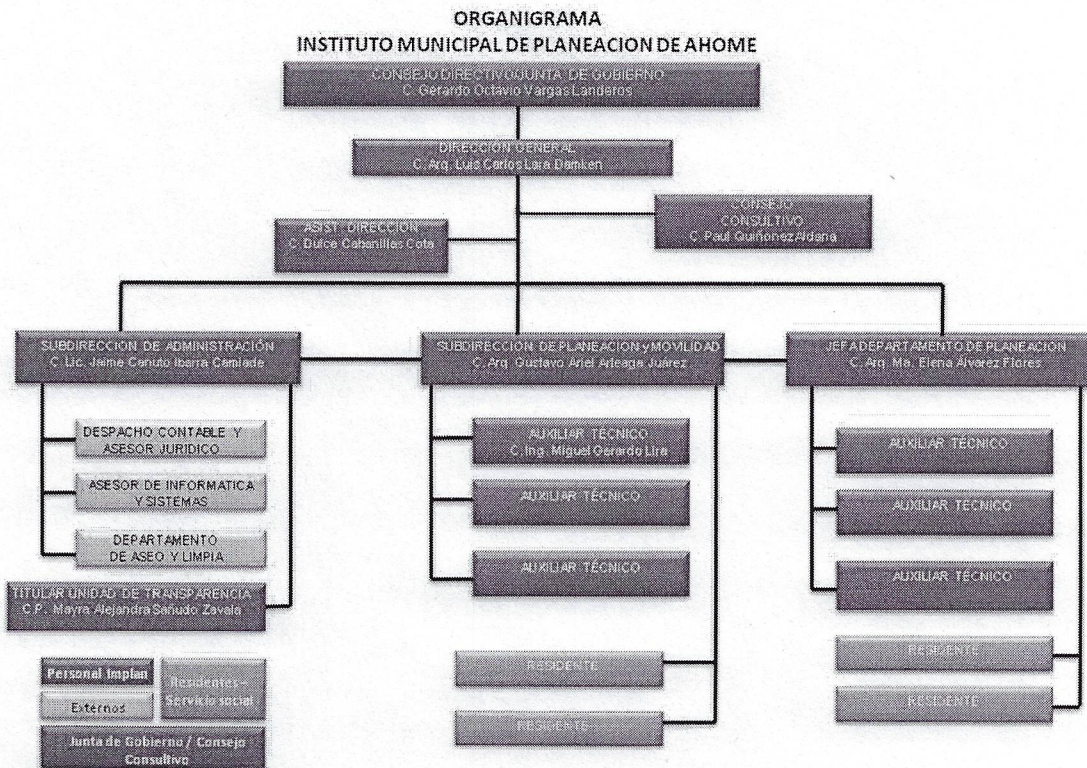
ORGANIGRAMA
INSTITUTO MUNICIPAL DE PLANEACION DE AHOME

CONSEJO DIRECTIVO/JUNTA DE GOBIERNO
C. Gerardo Octavio Vargas Landeros

DIRECCION GENERAL
C. Arq. Luis Carlos Lara Damken

ASIST. DIRECCION
C. Dulce Cabanillas Cota

CONSEJO CONSULTIVO
C. Paul Quiñonez Aldana

SUBDIRECCION DE ADMINISTRACIÓN
C. Lic. Jaime Cenuto Ibarra Camiade

DESPACHO CONTABLE Y ASESOR JURIDICO

ASESOR DE INFORMATICA Y SISTEMAS

DEPARTAMENTO DE ASEO Y LIMPIA

TITULAR UNIDAD DE TRANSPARENCIA
C.P. Mayra Alejandra Sañudo Zavala

SUBDIRECCION DE PLANEACION y MOVILIDAD
C. Arq. Gustavo Ariel Arteaga Juárez

AUXILIAR TÉCNICO
C. Ing. Miguel Gerardo Lira

AUXILIAR TÉCNICO

AUXILIAR TÉCNICO

RESIDENTE

RESIDENTE

JEFA DEPARTAMENTO DE PLANEACION
C. Arq. Ma. Elena Álvarez Flores

AUXILIAR TÉCNICO

AUXILIAR TÉCNICO

AUXILIAR TÉCNICO

RESIDENTE

RESIDENTE

Personal Implan

Externos

Residentes – Servicio social

Junta de Gobierno / Consejo Consultivo